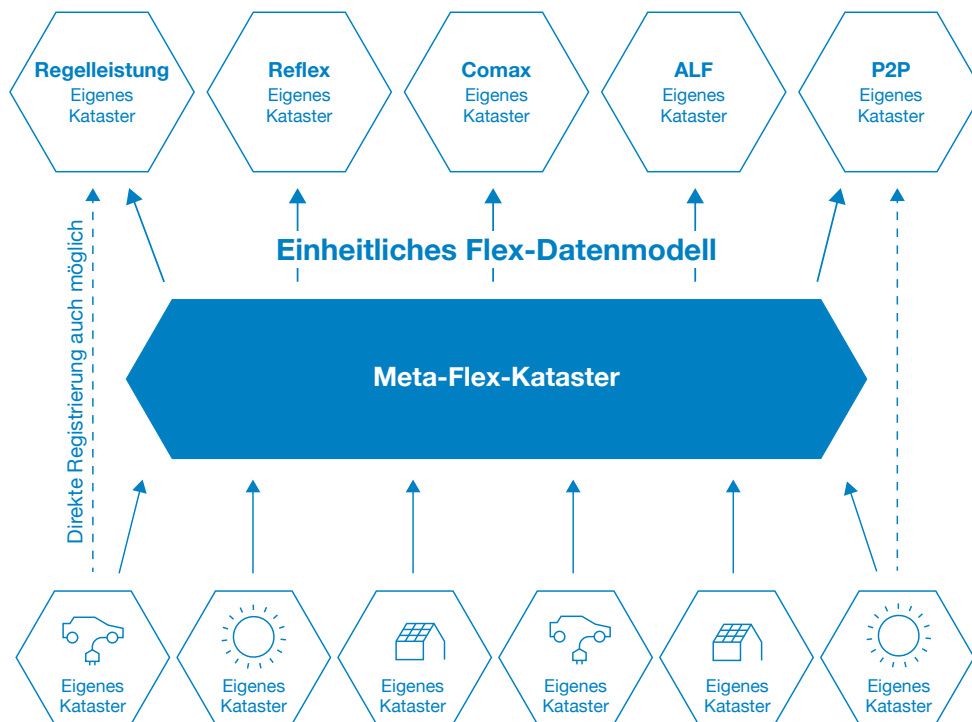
Regelleistung
Eigenes
Kataster

Reflex
Eigenes
Kataster

Comax
Eigenes
Kataster

ALF
Eigenes
Kataster

P2P
Eigenes
Kataster

Einheitliches Flex-Datenmodell

Direkte Registrierung auch möglich

Meta-Flex-Kataster

Eigenes
Kataster

Eigenes
Kataster

Eigenes
Kataster

Eigenes
Kataster

Eigenes
Kataster

Eigenes
Kataster